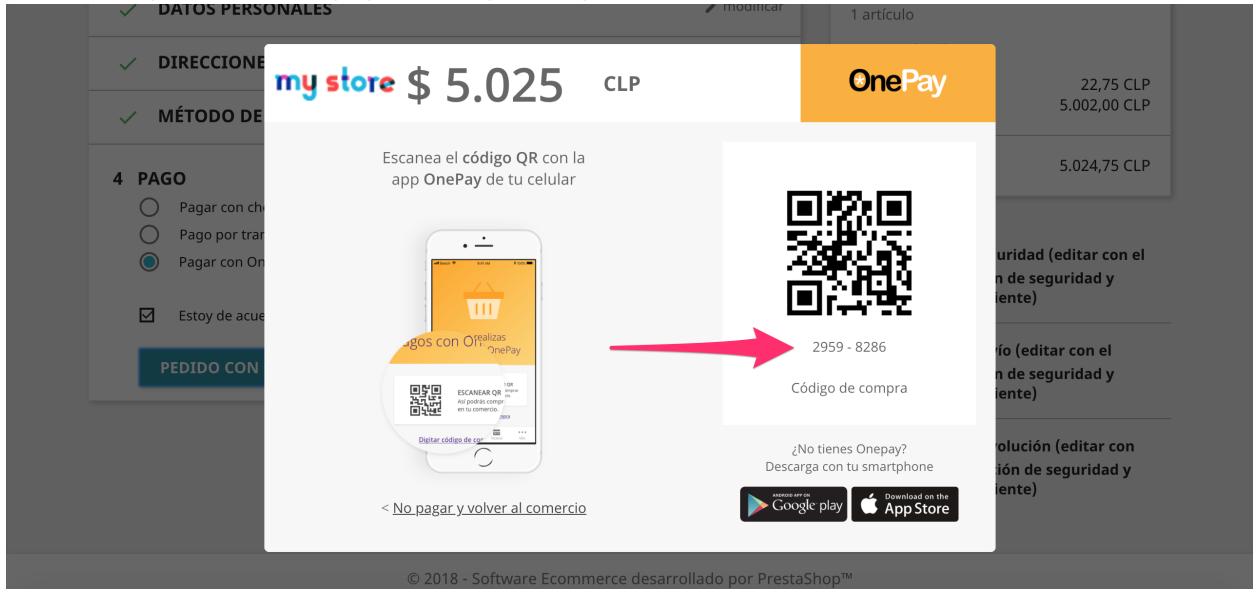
DATOS PERSONALES
modificar
DIRECCIONE
MÉTODO DE
4 PAGO
Pagar con ch
Pago por tra
Pagar con On
Estoy de acue
PEDIDO CON

1 artículo
22,75 CLP
5.002,00 CLP
5.024,75 CLP
uridad (editar con el
n de seguridad y
iente)
vío (editar con el
n de seguridad y
iente)
volución (editar con
ión de seguridad y
iente)

my store $ 5.025 CLP
OnePay

Escanea el código QR con la app OnePay de tu celular

gos con On
realizas
OnePay
ESCANEAR QR
Así podrás compr
en tu comercio.
Digitar código de com

< No pagar y volver al comercio

2959 - 8286
Código de compra

¿No tienes Onepay?
Descarga con tu smartphone
ANDROID APP ON Google play
Download on the App Store

© 2018 - Software Ecommerce desarrollado por PrestaShop™